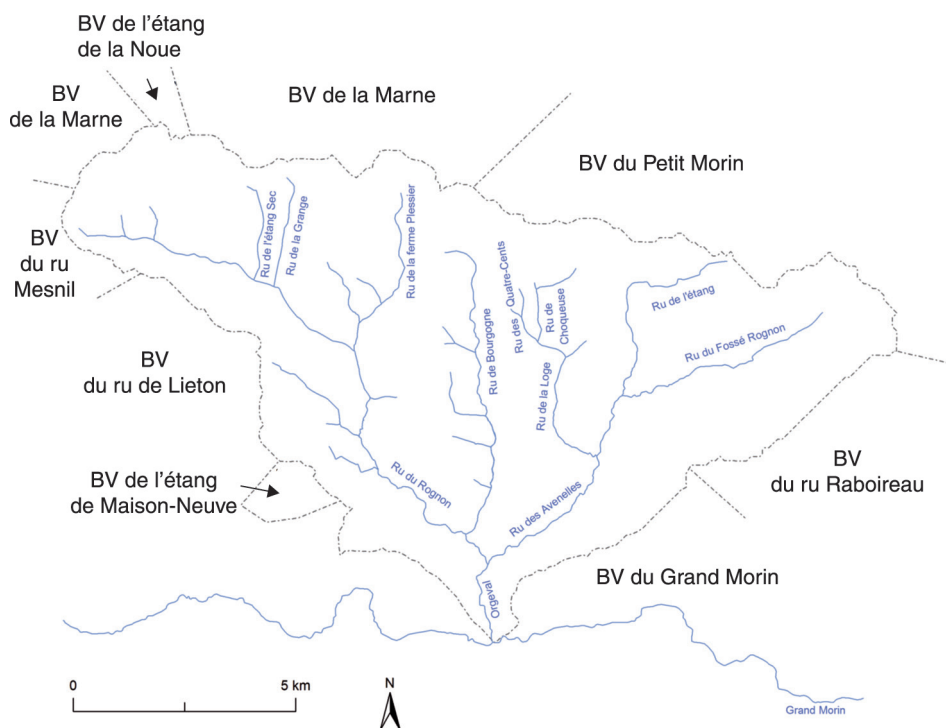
BV de l'étang de la Noue

BV de la Marne

BV de la Marne

BV du Petit Morin

BV du ru Mesnil

Ru de l'étang Sec

Ru de la Grange

Ru de la ferme Plessier

Ru de Bourgogne

Ru des Quatre-Cents

Ru de Choqueuse

Ru de l'étang

Ru du Fossé Rognon

Ru de la Loge

BV du ru de Lieton

Ru du Rognon

Ru des Avenelles

BV du ru Raboireau

BV de l'étang de Maison-Neuve

Orgeval

BV du Grand Morin

0

5 km

N

Grand Morin